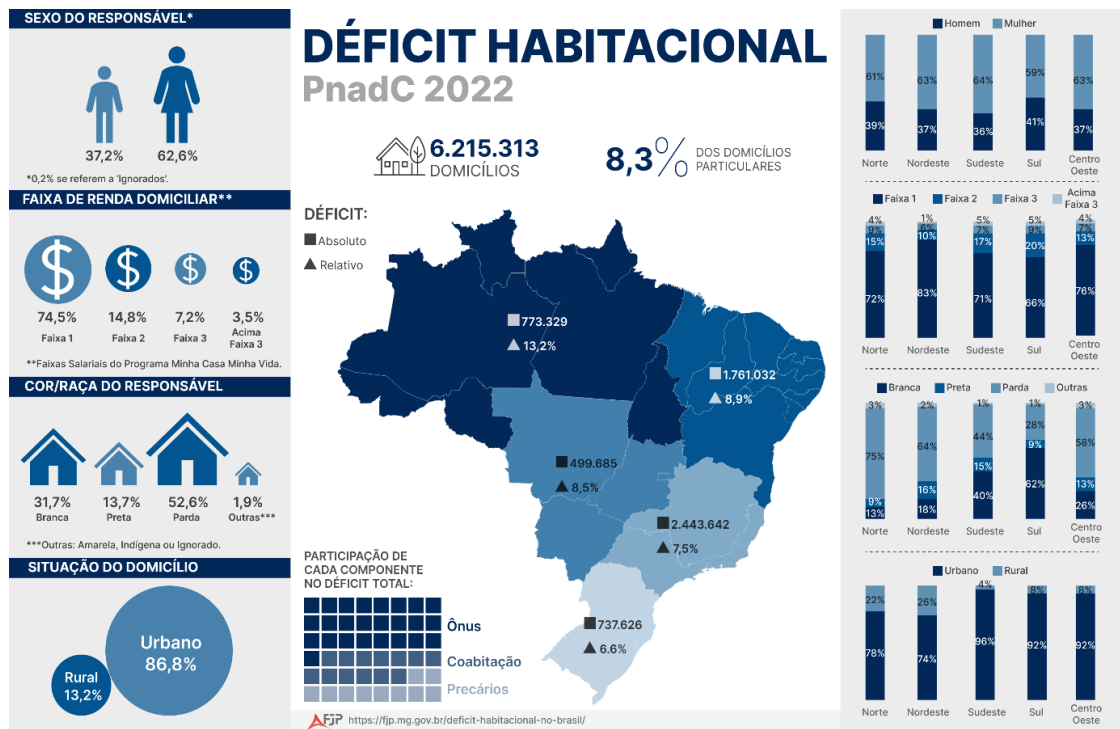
SEXO DO RESPONSÁVEL*

37,2% 62,6%

*0,2% se referem a 'Ignorados'.

FAIXA DE RENDA DOMICILIAR**

74,5% Faixa 1
14,8% Faixa 2
7,2% Faixa 3
3,5% Acima Faixa 3

**Faixas Salariais do Programa Minha Casa Minha Vida.

COR/RAÇA DO RESPONSÁVEL

31,7% Branca
13,7% Preta
52,6% Parda
1,9% Outras***

***Outras: Amarela, Indígena ou Ignorado.

SITUAÇÃO DO DOMICÍLIO

Urbano 86,8%
Rural 13,2%

DÉFICIT HABITACIONAL
PnadC 2022

6.215.313 DOMICÍLIOS

8,3% DOS DOMICÍLIOS PARTICULARES

DÉFICIT:
Absoluto
Relativo

773.329
13,2%
1.761.032
8,9%
499.685
8,5%
2.443.642
7,5%
737.626
6.6%

PARTICIPAÇÃO DE CADA COMPONENTE NO DÉFICIT TOTAL:
Ônus
Coabitação
Precários

FJP https://fjp.mg.gov.br/deficit-habitacional-no-brasil/

Homem Mulher
| | Norte | Nordeste | Sudeste | Sul | Centro Oeste |
|---|---|---|---|---|---|
| Mulher | 61% | 63% | 64% | 59% | 63% |
| Homem | 39% | 37% | 36% | 41% | 37% |

Faixa 1 Faixa 2 Faixa 3 Acima Faixa 3
| | Norte | Nordeste | Sudeste | Sul | Centro Oeste |
|---|---|---|---|---|---|
| Acima Faixa 3 | 4% | 1% | 5% | 5% | 4% |
| Faixa 3 | 9% | 6% | 7% | 9% | 7% |
| Faixa 2 | 15% | 10% | 17% | 20% | 13% |
| Faixa 1 | 72% | 83% | 71% | 66% | 76% |

Branca Preta Parda Outras
| | Norte | Nordeste | Sudeste | Sul | Centro Oeste |
|---|---|---|---|---|---|
| Outras | 3% | 2% | 1% | 1% | 3% |
| Parda | 75% | 64% | 44% | 28% | 58% |
| Preta | 9% | 16% | 15% | 9% | 13% |
| Branca | 13% | 18% | 40% | 62% | 26% |

Urbano Rural
| | Norte | Nordeste | Sudeste | Sul | Centro Oeste |
|---|---|---|---|---|---|
| Rural | 22% | 26% | 4% | 8% | 8% |
| Urbano | 78% | 74% | 96% | 92% | 92% |